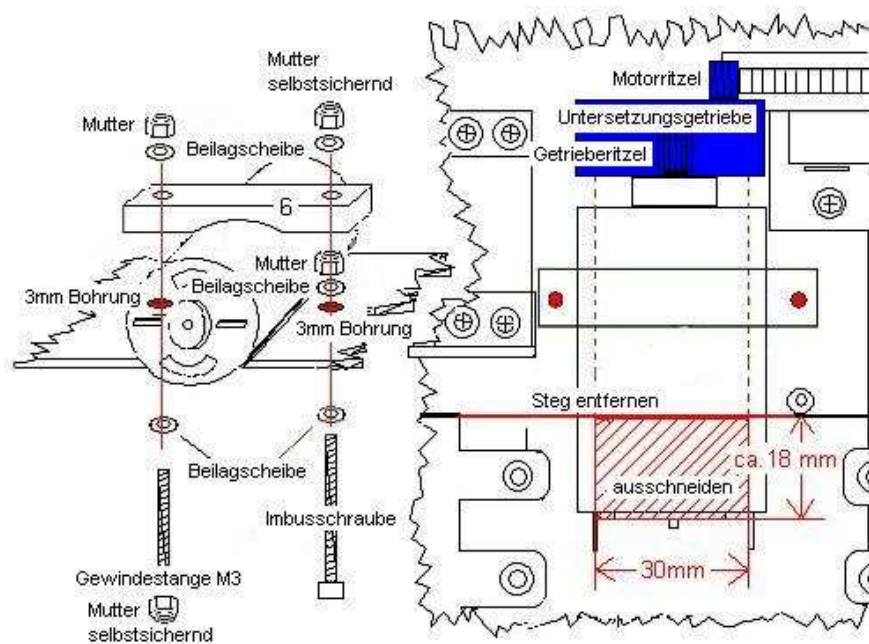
Mutter selbstsichernd

Mutter

Beilagscheibe

6

Mutter

3mm Bohrung

Beilagscheibe

3mm Bohrung

Beilagscheibe

Imbusschraube

Gewindestange M3

Mutter selbstsichernd

Motorritzel

Untersetzungsgetriebe

Getrieberitzel

Steg entfernen

ca. 18 mm

ausschneiden

30mm